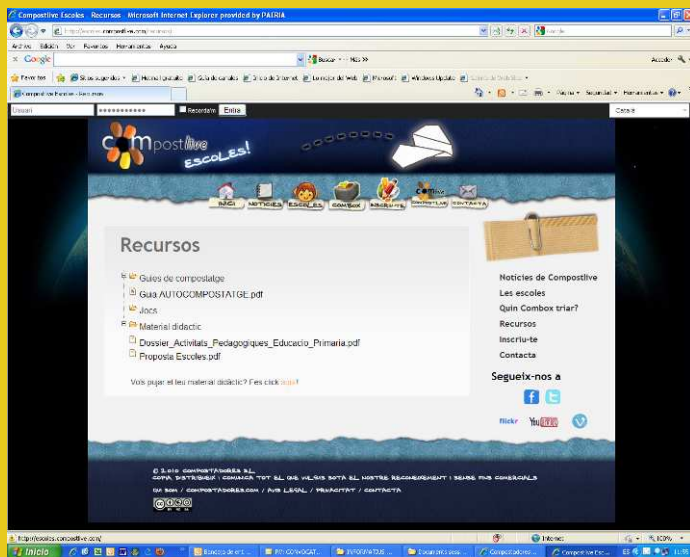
Compostlive Escoles Recursos Microsoft Internet Explorer provided by PATRIA

Archivo Edición Ver Favoritos Herramientas Ayuda

Google

Buscar · Más »

Favoritos

Compostlive Escoles - Recursos

Usuari

Recordame Entra

Català

compostlive ESCOLES!

INICI NOTICIES ESCOLES COMBOX RECURSOS COMPOSTLIVE CONTACTA

Recursos

Guies de compostatge
Guia AUTOCOMPOSTATGE.pdf
Jocs
Material didactic
Dossier_Activitats_Pedagogiques_Educacio_Primaria.pdf
Proposta Escoles.pdf

Vols pujar el teu material didàctic? Fes click aquí!

Notícies de Compostlive
Les escoles
Quin Combox triar?
Recursos
Inscriu-te
Contacta

Segueix-nos a

flickr YouTube

© 2010 COMPOSTADORES SL
COPIA, DISTRIBUEIX I COMUNICA TOT EL QUE VULGUIS SOTA EL NOSTRE RECONEIXEMENT I SENSE FINS COMERCIALS
UN BON / COMPOSTADORES.COM / AVIS LEGAL / PRIVACITAT / CONTACTA

http://escoles.compostlive.com/

Internet

100%

Inicio

ES

11:55